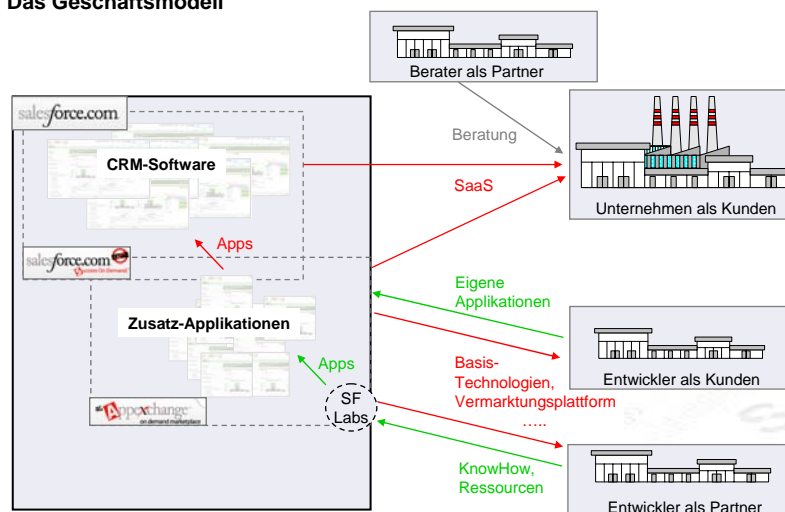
Das Geschäftsmodell

Berater als Partner

salesforce.com

CRM-Software

Beratung

SaaS

Unternehmen als Kunden

Apps

salesforce.com

Eigene Applikationen

Zusatz-Applikationen

Apps

Basis-Technologien, Vermarktungsplattform …..

Entwickler als Kunden

AppExchange on demand marketplace

SF Labs

KnowHow, Ressourcen

Entwickler als Partner